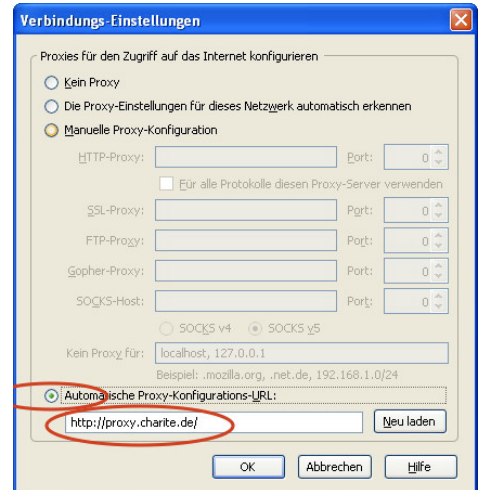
Verbindungs-Einstellungen

Proxies für den Zugriff auf das Internet konfigurieren

Kein Proxy

Die Proxy-Einstellungen für dieses Netzwerk automatisch erkennen

Manuelle Proxy-Konfiguration

HTTP-Proxy: Port: 0

Für alle Protokolle diesen Proxy-Server verwenden

SSL-Proxy: Port: 0

FTP-Proxy: Port: 0

Gopher-Proxy: Port: 0

SOCKS-Host: Port: 0

SOCKS v4 SOCKS v5

Kein Proxy für: localhost, 127.0.0.1

Beispiel: .mozilla.org, .net.de, 192.168.1.0/24

Automatische Proxy-Konfigurations-URL:

http://proxy.charite.de/

Neu laden

OK Abbrechen Hilfe